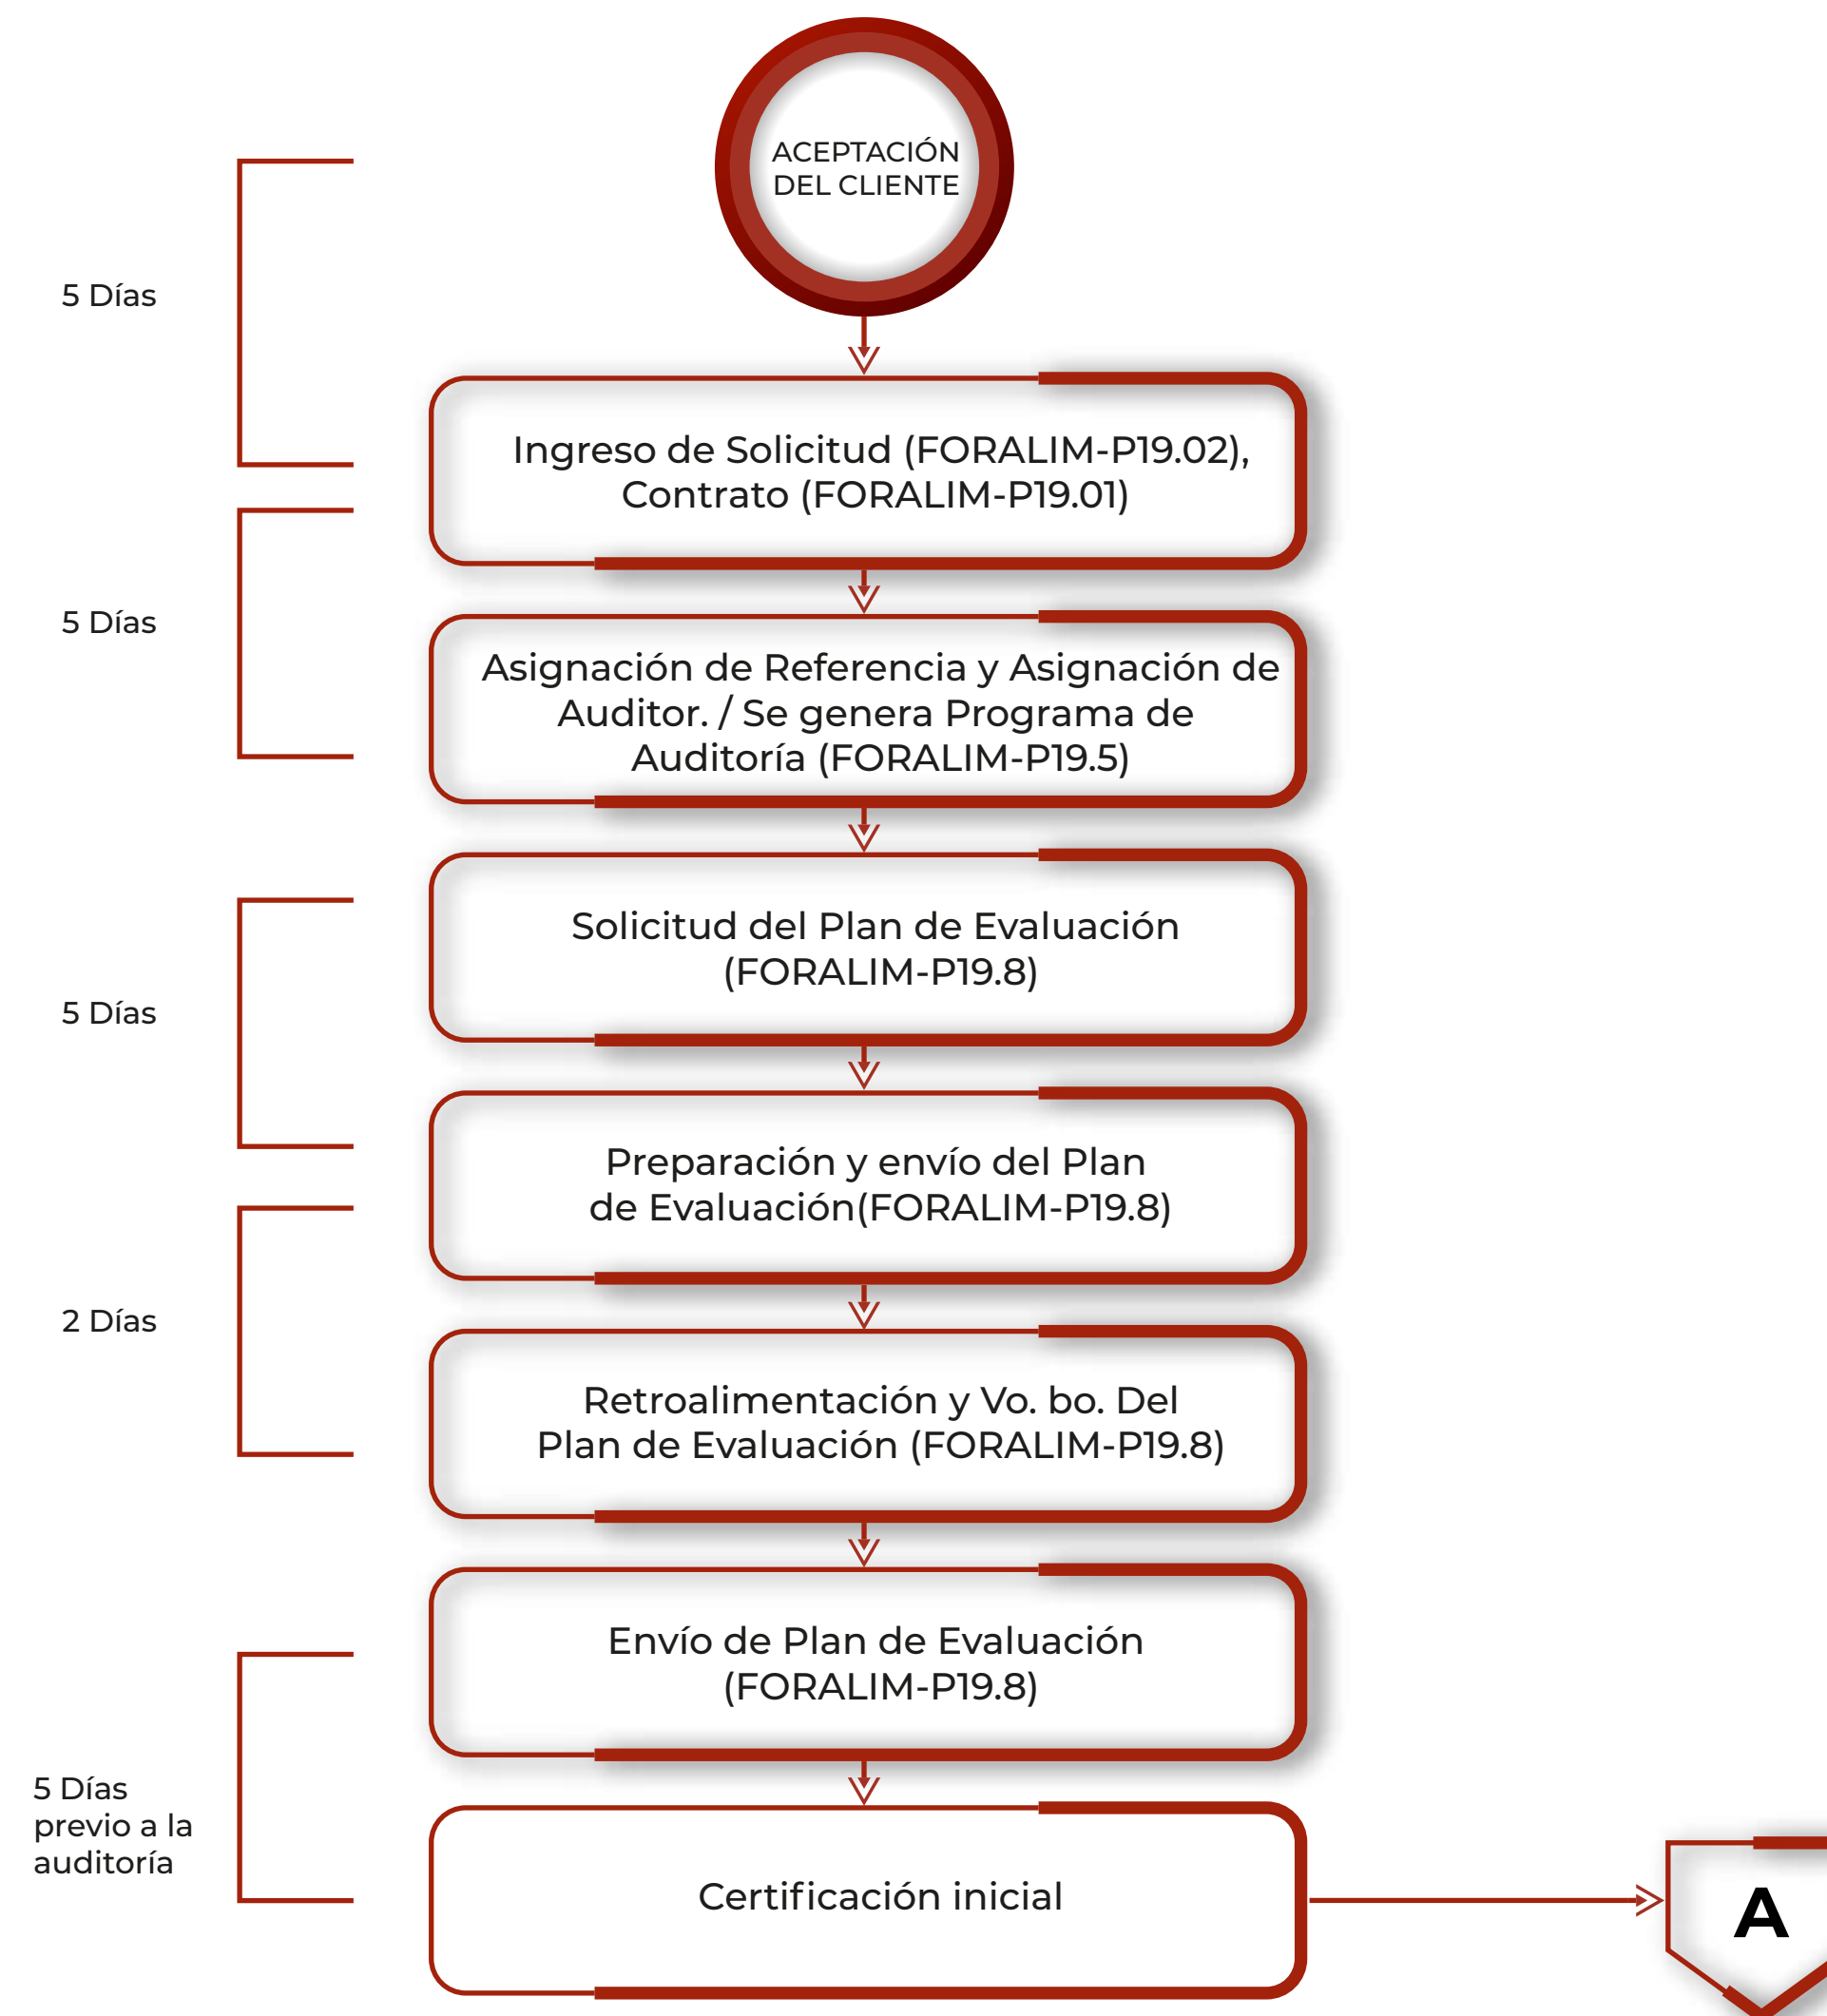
ACEPTACIÓN DEL CLIENTE

5 Días

Ingreso de Solicitud (FORALIM-P19.02), Contrato (FORALIM-P19.01)

5 Días

Asignación de Referencia y Asignación de Auditor. / Se genera Programa de Auditoría (FORALIM-P19.5)

5 Días

Solicitud del Plan de Evaluación (FORALIM-P19.8)

Preparación y envío del Plan de Evaluación(FORALIM-P19.8)

2 Días

Retroalimentación y Vo. bo. Del Plan de Evaluación (FORALIM-P19.8)

Envío de Plan de Evaluación (FORALIM-P19.8)

5 Días previo a la auditoría

Certificación inicial

A